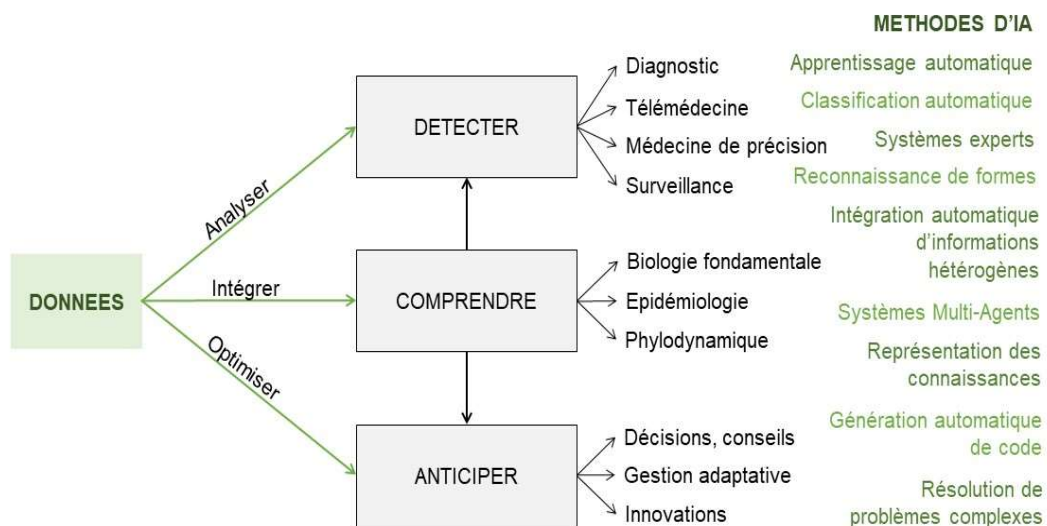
DONNEES

Analyser

Intégrer

Optimiser

DETECTER

Diagnostic
Télémédecine
Médecine de précision
Surveillance

COMPRENDRE

Biologie fondamentale
Epidémiologie
Phylodynamique

ANTICIPER

Décisions, conseils
Gestion adaptative
Innovations

METHODES D'IA

Apprentissage automatique
Classification automatique
Systèmes experts
Reconnaissance de formes
Intégration automatique d'informations hétérogènes
Systèmes Multi-Agents
Représentation des connaissances
Génération automatique de code
Résolution de problèmes complexes